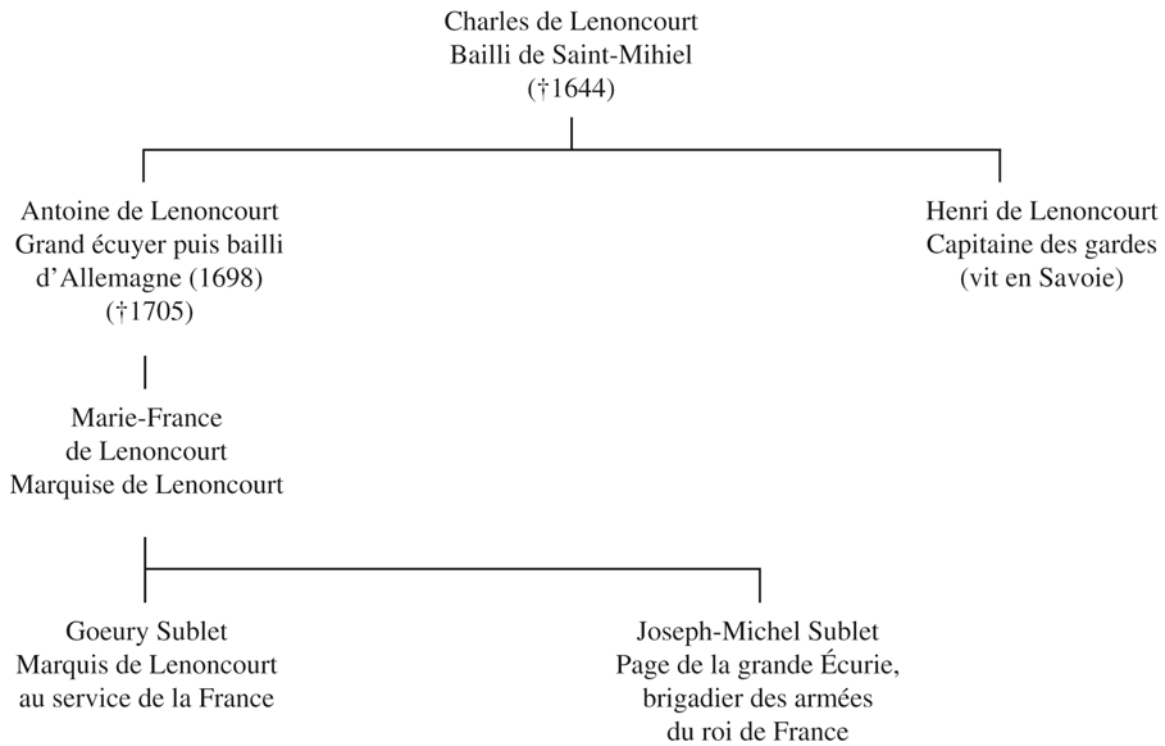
Charles de Lenoncourt
Bailli de Saint-Mihiel
(†1644)

Antoine de Lenoncourt
Grand écuyer puis bailli
d'Allemagne (1698)
(†1705)

Henri de Lenoncourt
Capitaine des gardes
(vit en Savoie)

Marie-France
de Lenoncourt
Marquise de Lenoncourt

Goeury Sublet
Marquis de Lenoncourt
au service de la France

Joseph-Michel Sublet
Page de la grande Écurie,
brigadier des armées
du roi de France